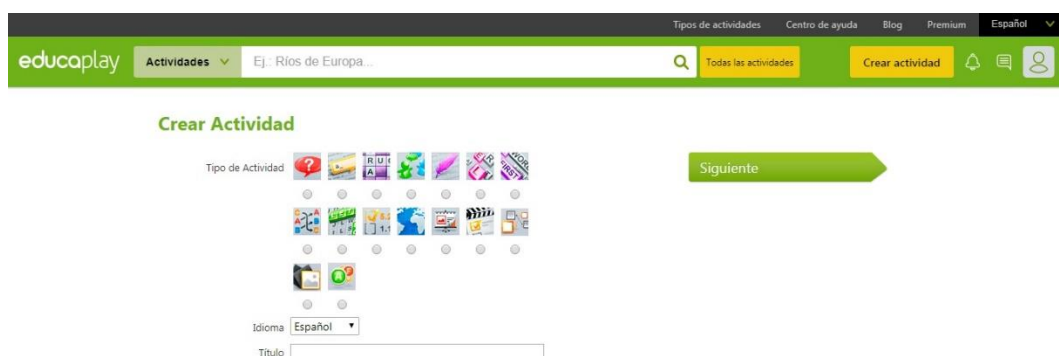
Tipos de actividades Centro de ayuda Blog Premium Español

educaplay Actividades Ej.: Ríos de Europa... Todas las actividades Crear actividad

Crear Actividad

Tipo de Actividad

Siguiente

Idioma Español

Título